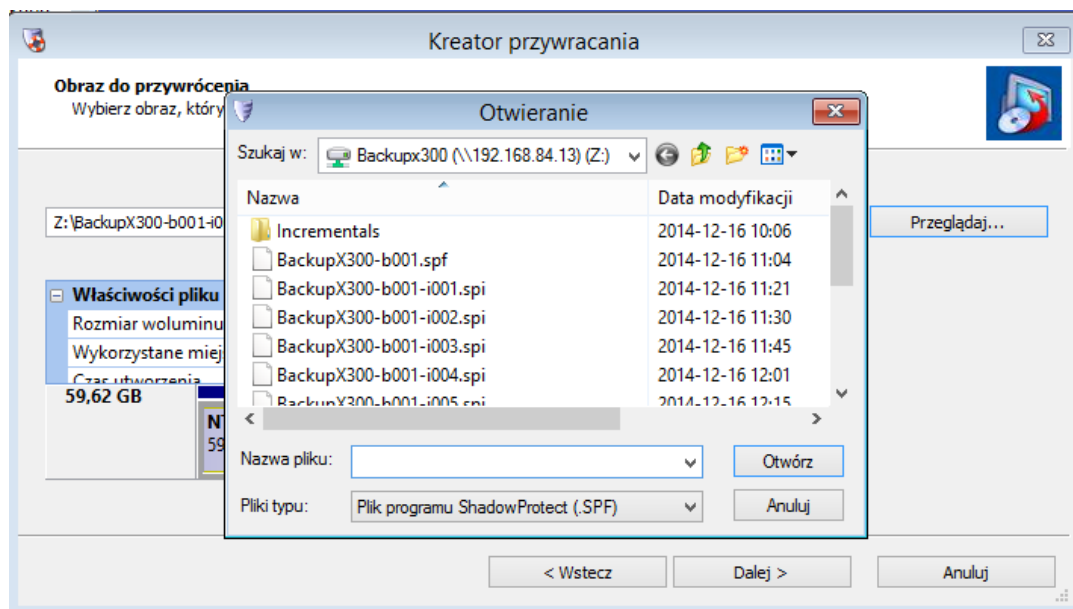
Kreator przywracania

Obraz do przywrócenia
Wybierz obraz, który

Z:\BackupX300-b001-i0

Przeglądaj...

Właściwości pliku
Rozmiar woluminu
Wykorzystane miej
Czas utworzenia

59,62 GB

NT
59

Otwieranie

Szukaj w: Backupx300 (\\192.168.84.13) (Z:)

| Nazwa | Data modyfikacji |
|---|---|
| Incrementals | 2014-12-16 10:06 |
| BackupX300-b001.spf | 2014-12-16 11:04 |
| BackupX300-b001-i001.spi | 2014-12-16 11:21 |
| BackupX300-b001-i002.spi | 2014-12-16 11:30 |
| BackupX300-b001-i003.spi | 2014-12-16 11:45 |
| BackupX300-b001-i004.spi | 2014-12-16 12:01 |
| BackupX300-b001-i005.spi | 2014-12-16 12:15 |

Nazwa pliku:
Otwórz
Pliki typu: Plik programu ShadowProtect (.SPF)
Anuluj

< Wstecz
Dalej >
Anuluj